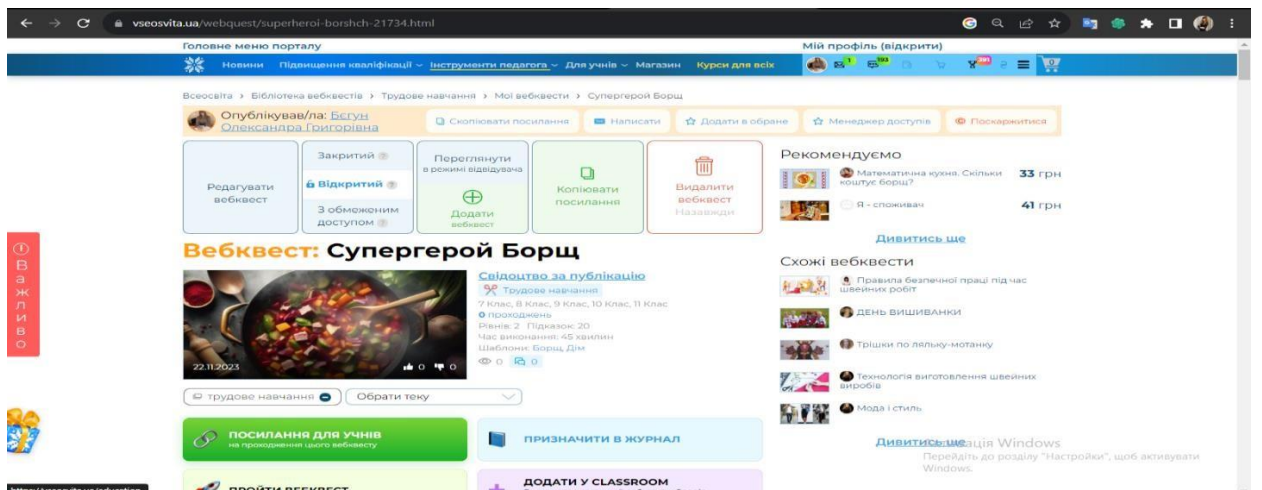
vseosvita.ua/webquest/superheroi-borshch-21734.html

Головне меню порталу
Мій профіль (відкрити)

Новини Підвищення кваліфікації Інструменти педагога Для учнів Магазин Курси для всіх

Всеосвіта › Бібліотека вебквестів › Трудове навчання › Мої вебквести › Супергерой Борщ

Опублікував/ла: Бєгун Олександра Григорівна

Скопіювати посилання Написати Додати в обране Менеджер доступів Поскаржитися

Редагувати вебквест
Закритий
Відкритий
З обмеженим доступом
Переглянути в режимі відвідувача
Додати вебквест
Копіювати посилання
Видалити вебквест Назавжди

Вебквест: Супергерой Борщ

22.11.2023
Свідоцтво за публікацію
Трудове навчання
7 Клас, 8 Клас, 9 Клас, 10 Клас, 11 Клас
0 проходжень
Рівнів: 2 Підказок: 20
Час виконання: 45 хвилин
Шаблони: Борщ, Дім
0 0

трудове навчання
Обрати теку

ПОСИЛАННЯ ДЛЯ УЧНІВ
на проходження цього вебквесту
ПРИЗНАЧИТИ В ЖУРНАЛ
ПРОЙТИ ВЕБКВЕСТ
ДОДАТИ У CLASSROOM

Важливо

Рекомендуємо
Математична кухня. Скільки коштує борщ? 33 грн
Я - споживач 41 грн
Дивитись ще

Схожі вебквести
Правила безпечної праці під час швейних робіт
ДЕНЬ ВИШИВАНКИ
Трішки по ляльку-мотанку
Технологія виготовлення швейних виробів
Мода і стиль
Дивитись ще

Активація Windows
Перейдіть до розділу "Настройки", щоб активувати Windows.